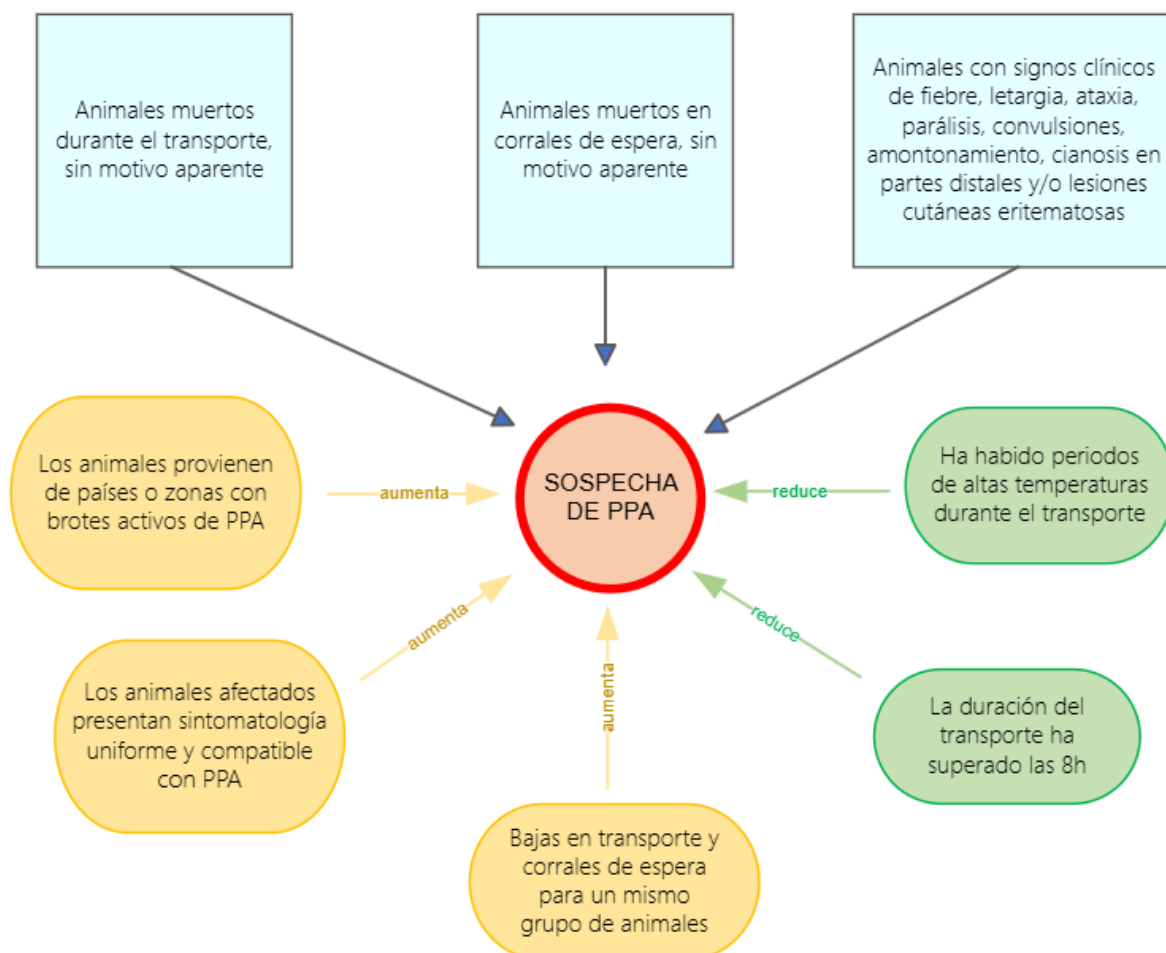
Animales muertos durante el transporte, sin motivo aparente

Animales muertos en corrales de espera, sin motivo aparente

Animales con signos clínicos de fiebre, letargia, ataxia, parálisis, convulsiones, amontonamiento, cianosis en partes distales y/o lesiones cutáneas eritematosas

Los animales provienen de países o zonas con brotes activos de PPA

aumenta

SOSPECHA DE PPA

reduce

Ha habido periodos de altas temperaturas durante el transporte

aumenta

aumenta

reduce

Los animales afectados presentan sintomatología uniforme y compatible con PPA

La duración del transporte ha superado las 8h

Bajas en transporte y corrales de espera para un mismo grupo de animales